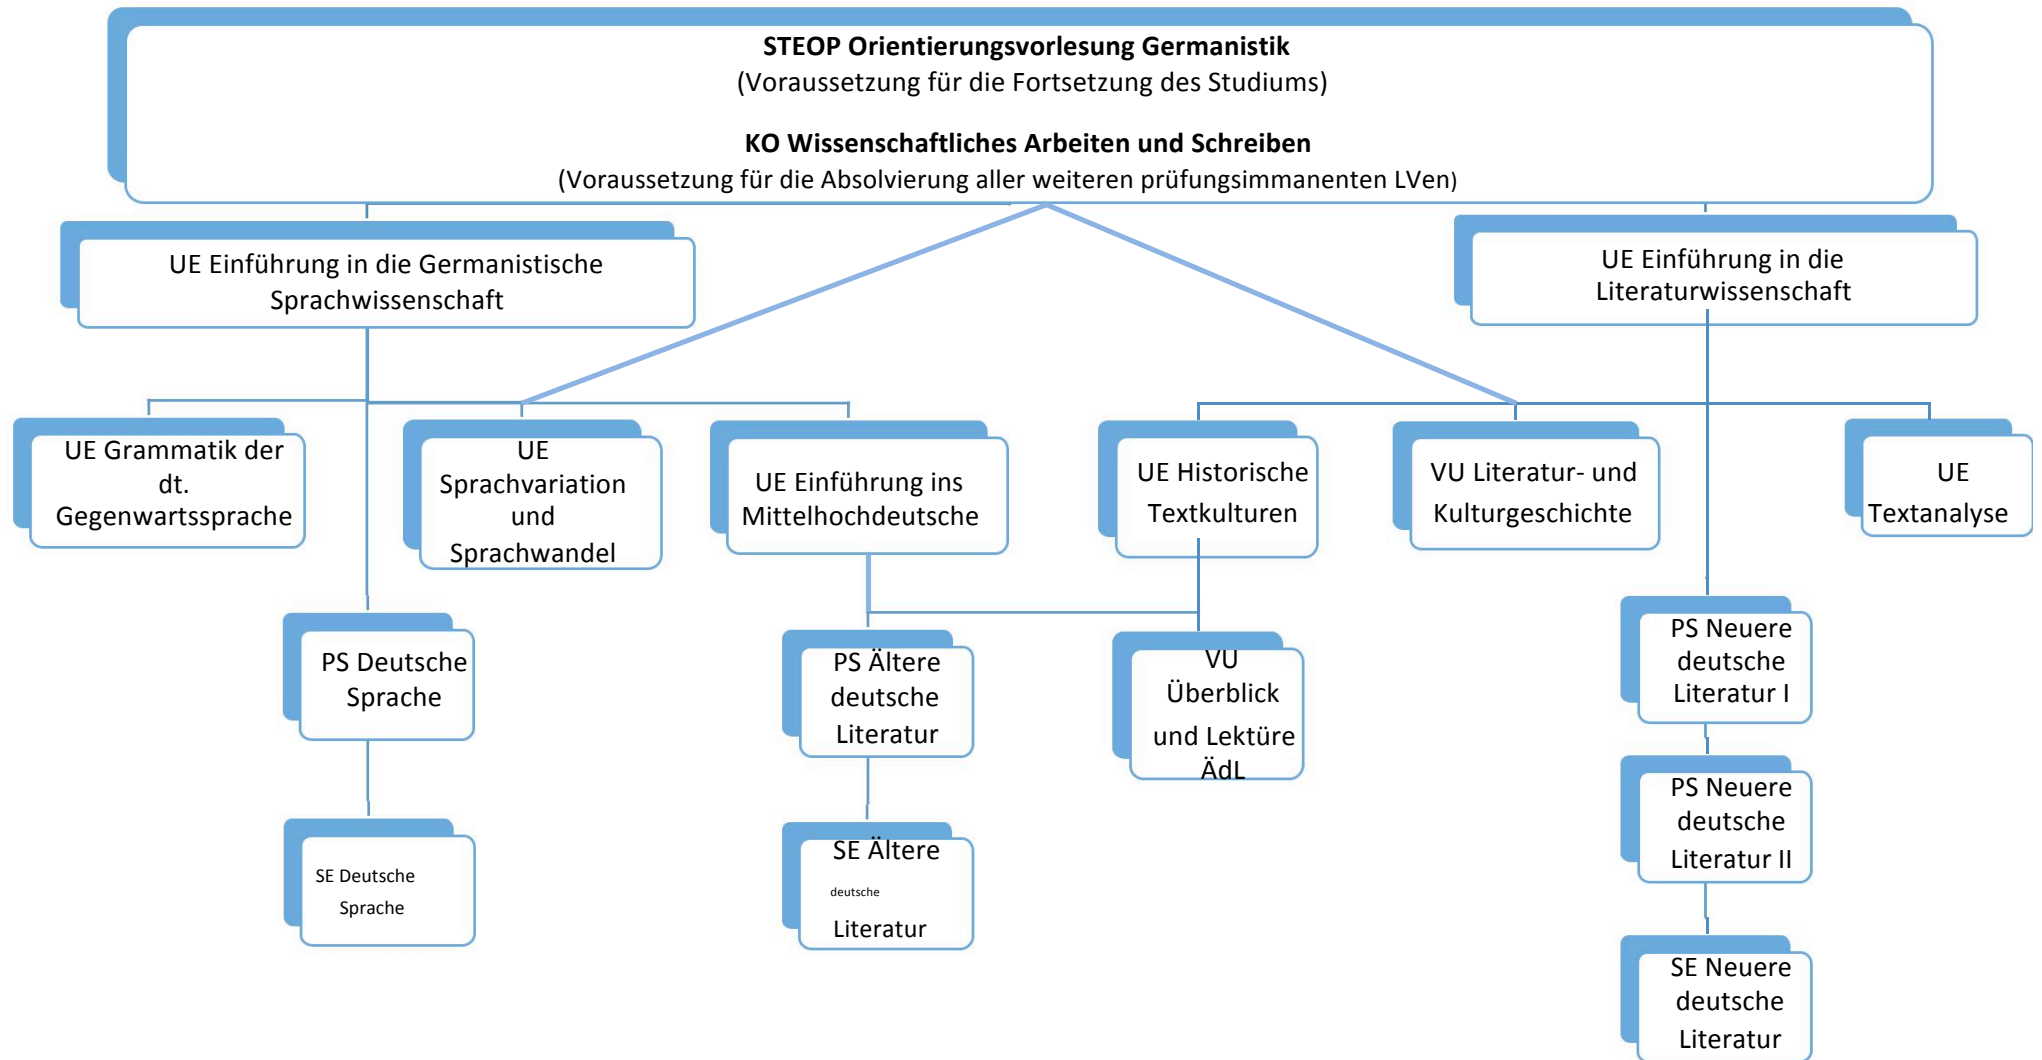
**STEOP Orientierungsvorlesung Germanistik**
(Voraussetzung für die Fortsetzung des Studiums)

**KO Wissenschaftliches Arbeiten und Schreiben**
(Voraussetzung für die Absolvierung aller weiteren prüfungsimmanenten LVen)

UE Einführung in die Germanistische Sprachwissenschaft

UE Einführung in die Literaturwissenschaft

UE Grammatik der dt. Gegenwartssprache

UE Sprachvariation und Sprachwandel

UE Einführung ins Mittelhochdeutsche

UE Historische Textkulturen

VU Literatur- und Kulturgeschichte

UE Textanalyse

PS Deutsche Sprache

PS Ältere deutsche Literatur

VU Überblick und Lektüre ÄdL

PS Neuere deutsche Literatur I

PS Neuere deutsche Literatur II

SE Deutsche Sprache

SE Ältere deutsche Literatur

SE Neuere deutsche Literatur